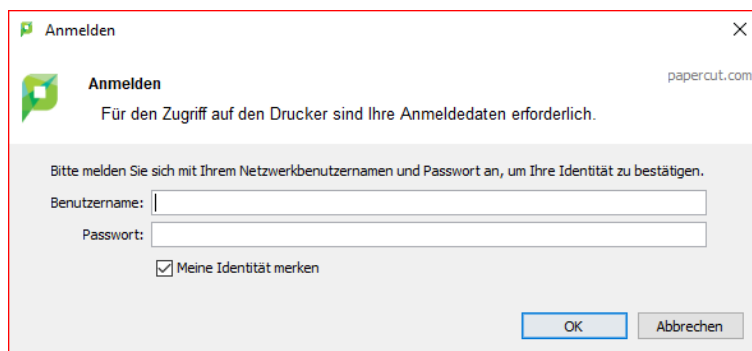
Anmelden

Anmelden

papercut.com

Für den Zugriff auf den Drucker sind Ihre Anmeldedaten erforderlich.

Bitte melden Sie sich mit Ihrem Netzwerkbenutzernamen und Passwort an, um Ihre Identität zu bestätigen.

Benutzername:

Passwort:

Meine Identität merken

OK

Abbrechen